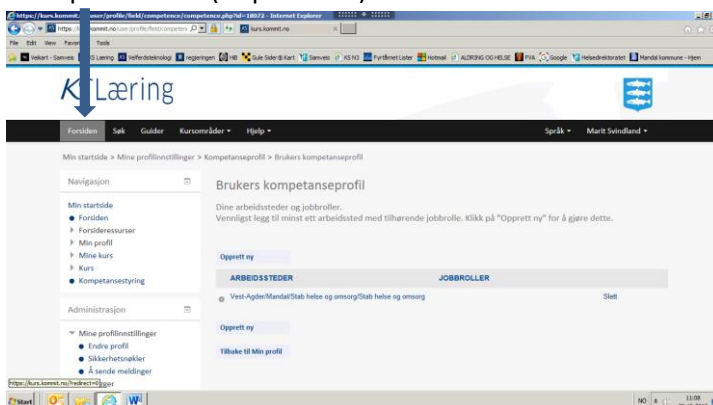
https://kurs.komnit.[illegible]/user/profile/field/competence/competence.php?id=18072 - Internet Explorer

https://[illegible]komnit.no/user/profile/field/competen
kurs.komnit.no

File Edit View Favorites Tools

Vekart - Samvei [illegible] Læring Velferdsteknolog regjeringen HB Gule Sider® Kart Samvest KS N3 Fyrtårnet Lister Hotmail ALDRING OG HELSE PVA Google Helsedirektoratet Mandal kommune - Hjem

KS Læring

Forsiden Søk Guider Kursområder ▾ Hjelp ▾ Språk ▾ Marit Svindland ▾

Min startside > Mine profilinnstillinger > Kompetanseprofil > Brukers kompetanseprofil

Navigasjon

Min startside
Forsiden
Forsideressurser
Min profil
Mine kurs
Kurs
Kompetansestyring

Administrasjon

Mine profilinnstillinger
Endre profil
Sikkerhetsnøkler
Å sende meldinger

Brukers kompetanseprofil

Dine arbeidssteder og jobbroller.
Vennligst legg til minst ett arbeidssted med tilhørende jobbrolle. Klikk på "Opprett ny" for å gjøre dette.

Opprett ny

| ARBEIDSSTEDER | JOBBROLLER | |
|---|---|---|
| Vest-Agder/Mandal/Stab helse og omsorg/Stab helse og omsorg | | Slett |

Opprett ny

Tilbake til Min profil

https://kurs.komnit.no/redirect=0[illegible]

Start

NO 11:08